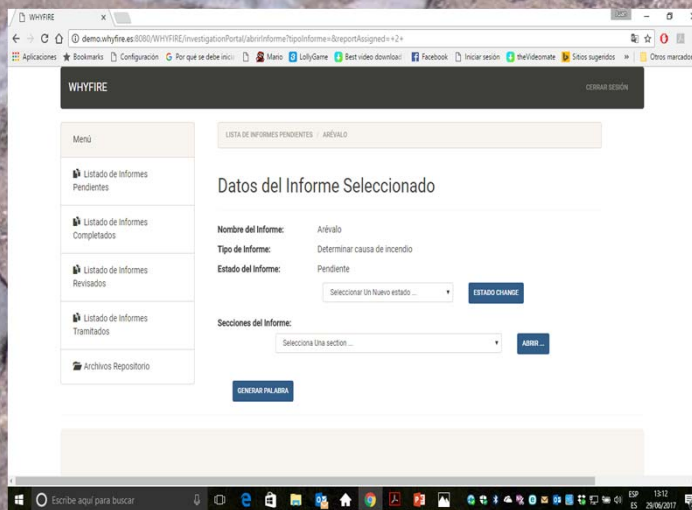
WHYFIRE ×

demo.whyfire.es:8080/WHYFIRE/investigationPortal/abrirInforme?tipoInforme=&reportAssigned=+2+

Aplicaciones Bookmarks Configuración Por qué se debe inicia Mario LollyGame Best video download Facebook Iniciar sesión theVideomate Sitios sugeridos » Otros marcadores

WHYFIRE

CERRAR SESIÓN

Menú

Listado de Informes Pendientes

Listado de Informes Completados

Listado de Informes Revisados

Listado de Informes Tramitados

Archivos Repositorio

LISTA DE INFORMES PENDIENTES / ARÉVALO

Datos del Informe Seleccionado

Nombre del Informe: Arévalo

Tipo de Informe: Determinar causa de incendio

Estado del Informe: Pendiente

Seleccionar Un Nuevo estado ...

ESTADO CHANGE

Secciones del Informe:

Selecciona Una section ...

ABRIR ...

GENERAR PALABRA

Escribe aquí para buscar

ESP ES 13:12 29/06/2017